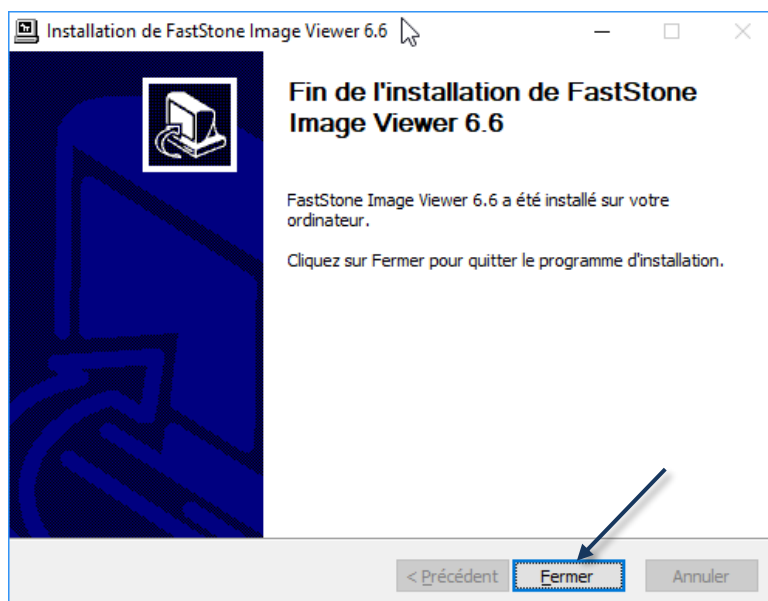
Installation de FastStone Image Viewer 6.6

Fin de l'installation de FastStone Image Viewer 6.6

FastStone Image Viewer 6.6 a été installé sur votre ordinateur.

Cliquez sur Fermer pour quitter le programme d'installation.

< Précédent
Fermer
Annuler